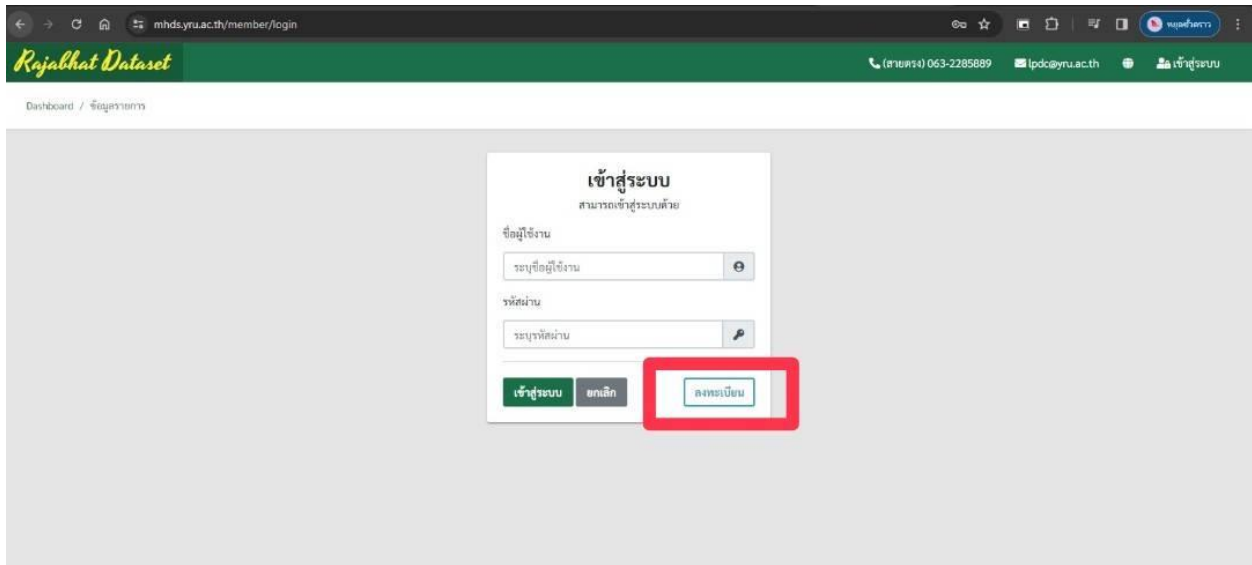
mhds.yru.ac.th/member/login

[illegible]

Rajabhat Dataset

(สายตรง) 063-2285889 lpdc@yru.ac.th เข้าสู่ระบบ

Dashboard / ข้อมูลรายการ

เข้าสู่ระบบ

สามารถเข้าสู่ระบบด้วย

ชื่อผู้ใช้งาน

ระบุชื่อผู้ใช้งาน

รหัสผ่าน

ระบุรหัสผ่าน

เข้าสู่ระบบ ยกเลิก ลงทะเบียน